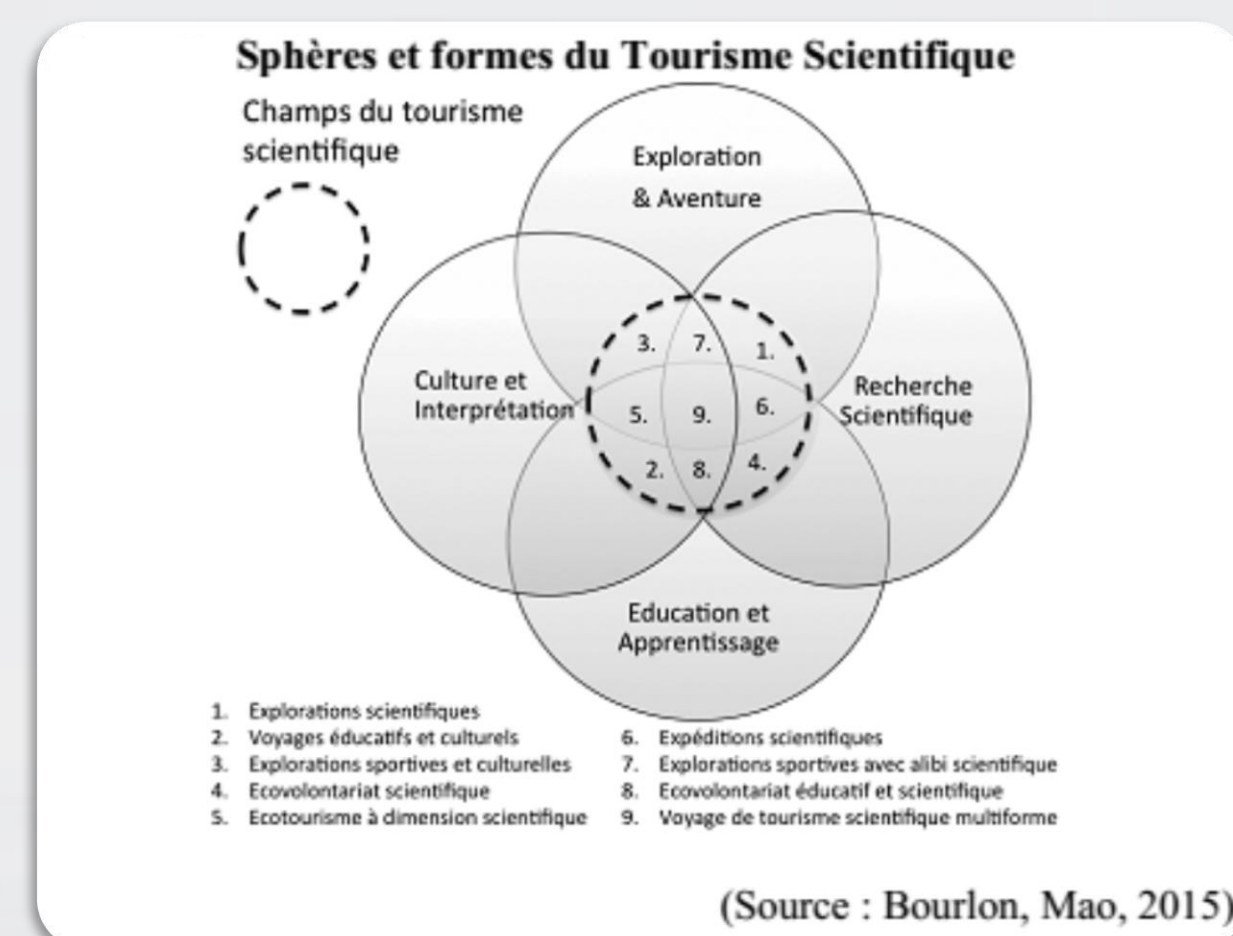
Sphères et formes du Tourisme Scientifique

Champs du tourisme scientifique

Exploration & Aventure

Culture et Interprétation

Recherche Scientifique

Education et Apprentissage

3. 7. 1.
5. 9. 6.
2. 8. 4.

1. Explorations scientifiques
2. Voyages éducatifs et culturels
3. Explorations sportives et culturelles
4. Ecovolontariat scientifique
5. Ecotourisme à dimension scientifique

6. Expéditions scientifiques
7. Explorations sportives avec alibi scientifique
8. Ecovolontariat éducatif et scientifique
9. Voyage de tourisme scientifique multiforme

(Source : Bourlon, Mao, 2015)